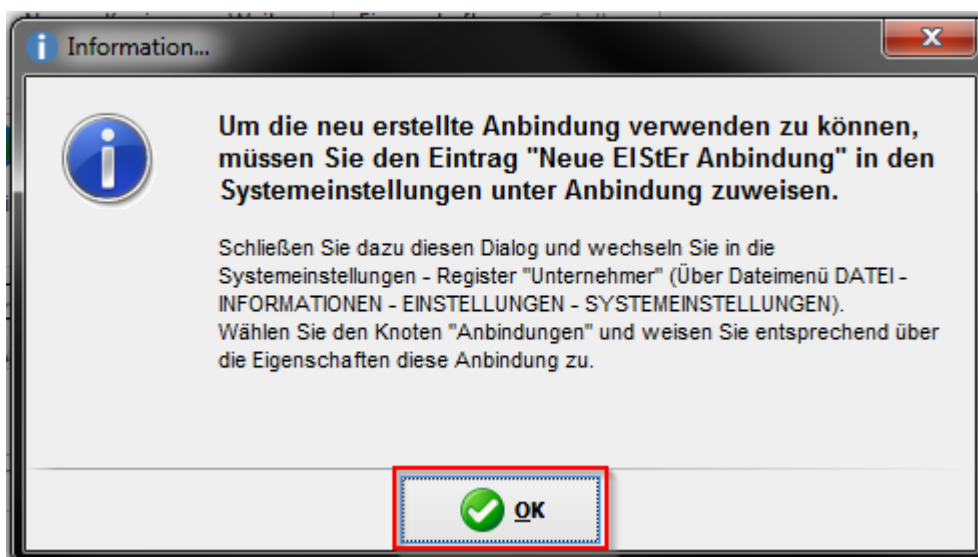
Information...

Um die neu erstellte Anbindung verwenden zu können, müssen Sie den Eintrag "Neue ElStEr Anbindung" in den Systemeinstellungen unter Anbindung zuweisen.

Schließen Sie dazu diesen Dialog und wechseln Sie in die Systemeinstellungen - Register "Unternehmer" (Über Dateimenü DATEI - INFORMATIONEN - EINSTELLUNGEN - SYSTEMEINSTELLUNGEN).
Wählen Sie den Knoten "Anbindungen" und weisen Sie entsprechend über die Eigenschaften diese Anbindung zu.

OK